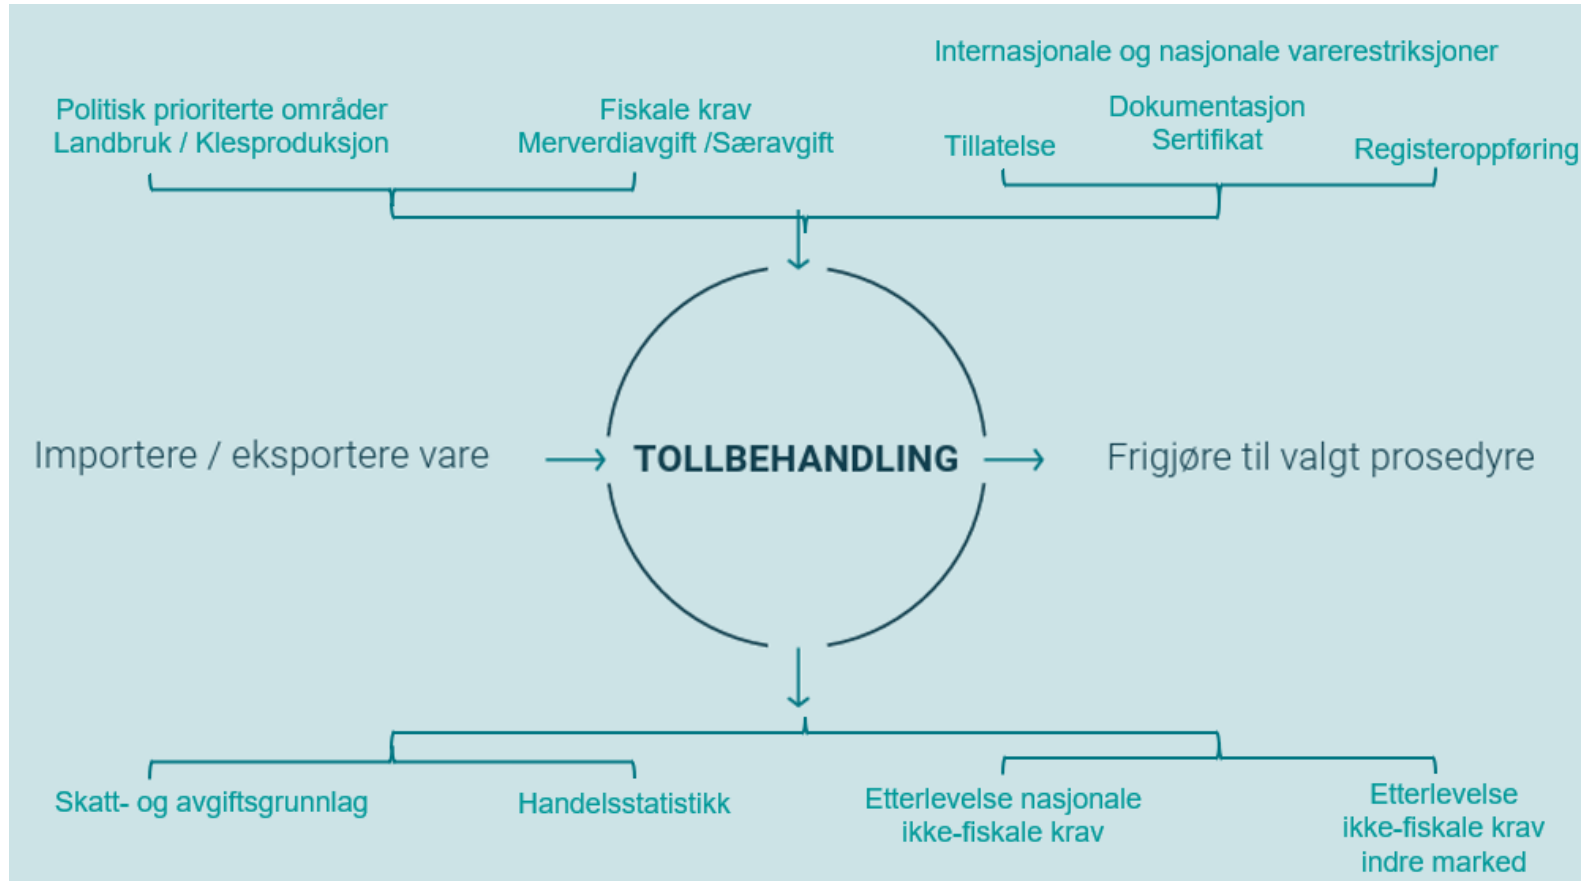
Internasjonale og nasjonale vare­restriksjoner

Politisk prioriterte områder
Landbruk / Klesproduksjon

Fiskale krav
Merverdiavgift /Særavgift

Tillatelse

Dokumentasjon
Sertifikat

Registeroppføring

Importere / eksportere vare

TOLLBEHANDLING

Frigjøre til valgt prosedyre

Skatt- og avgiftsgrunnlag

Handelsstatistikk

Etterlevelse nasjonale
ikke-fiskale krav

Etterlevelse
ikke-fiskale krav
indre marked